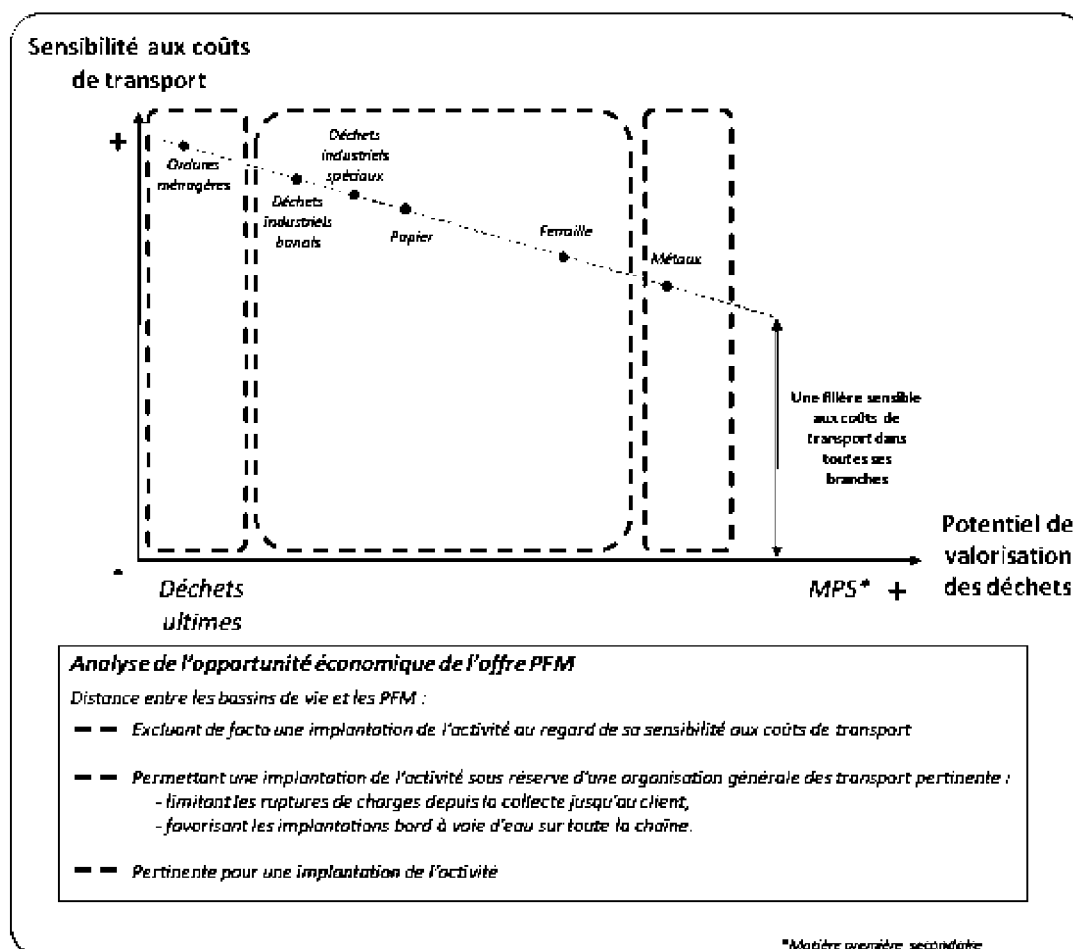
Sensibilité aux coûts de transport

+

Ordures ménagères

Déchets industriels spéciaux

Déchets industriels banals

Papier

Ferraille

Métaux

Une filière sensible aux coûts de transport dans toutes ses branches

Potentiel de valorisation des déchets

-

Déchets ultimes

MPS* +

Analyse de l'opportunité économique de l'offre PFM

Distance entre les bassins de vie et les PFM :

Excluant de facto une implantation de l'activité au regard de sa sensibilité aux coûts de transport

Permettant une implantation de l'activité sous réserve d'une organisation générale des transport pertinente :
- limitant les ruptures de charges depuis la collecte jusqu'au client,
- favorisant les implantations bord à voie d'eau sur toute la chaîne.

Pertinente pour une implantation de l'activité

*Matière première secondaire